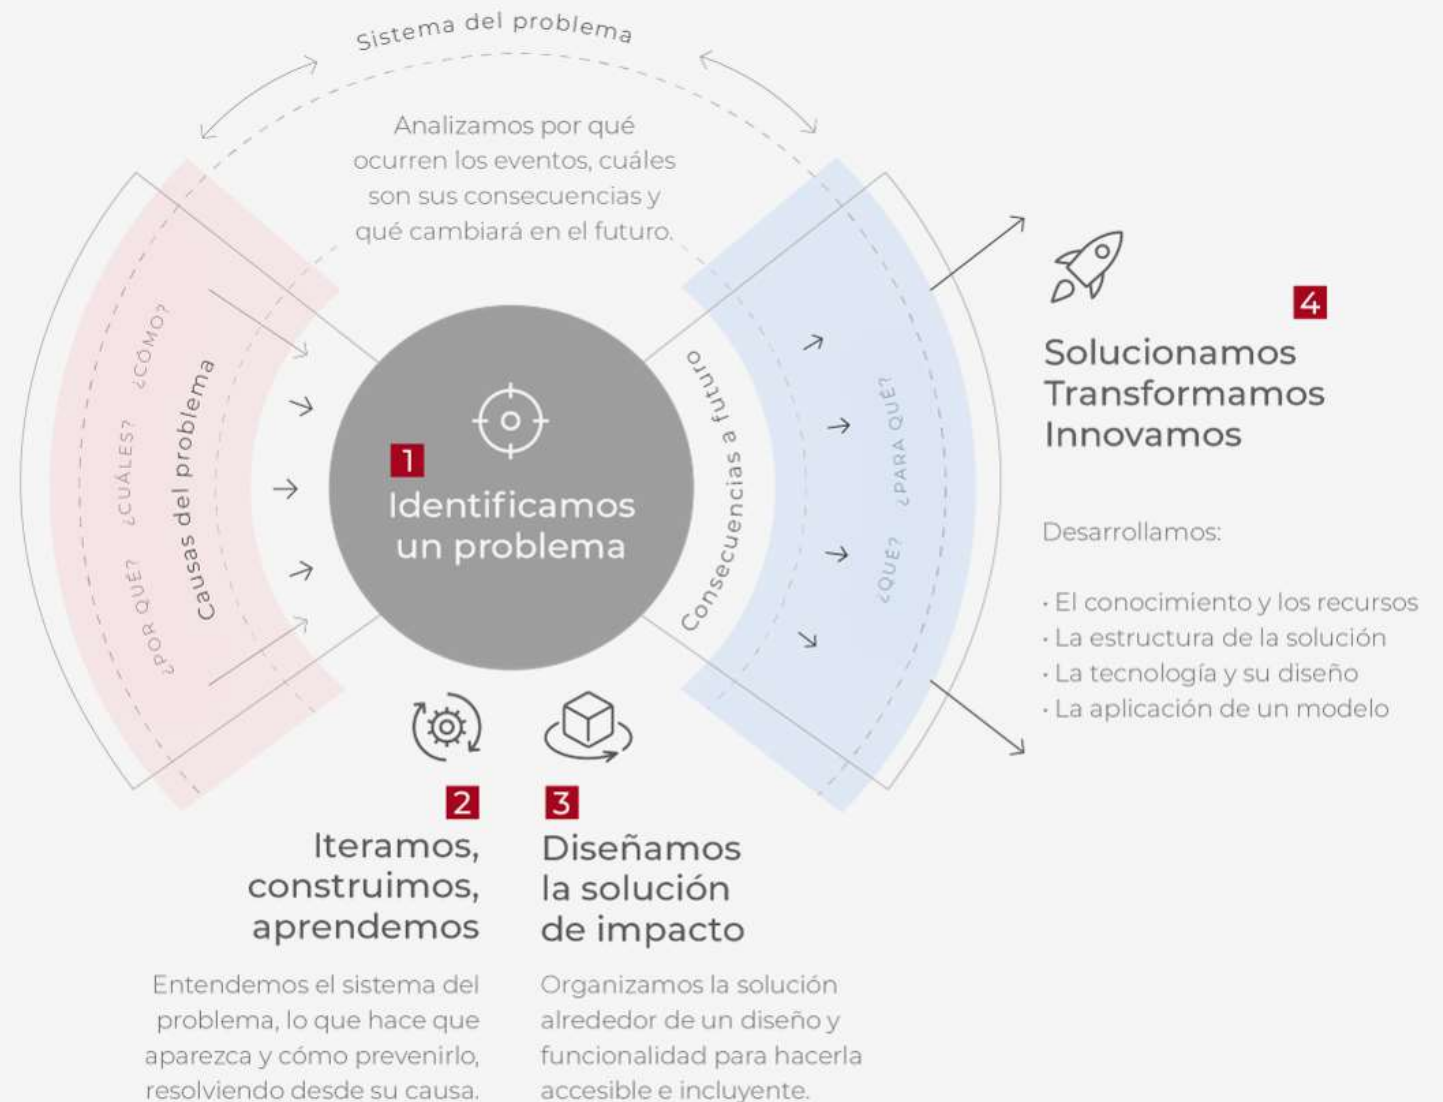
Sistema del problema

Analizamos por qué ocurren los eventos, cuáles son sus consecuencias y qué cambiará en el futuro.

¿POR QUÉ? ¿CUÁLES? ¿CÓMO?

Causas del problema

1
Identificamos un problema

Consecuencias a futuro

¿QUÉ? ¿PARA QUÉ?

4
Solucionamos
Transformamos
Innovamos

Desarrollamos:

· El conocimiento y los recursos
· La estructura de la solución
· La tecnología y su diseño
· La aplicación de un modelo

2
Iteramos, construimos, aprendemos

Entendemos el sistema del problema, lo que hace que aparezca y cómo prevenirlo, resolviendo desde su causa.

3
Diseñamos la solución de impacto

Organizamos la solución alrededor de un diseño y funcionalidad para hacerla accesible e incluyente.